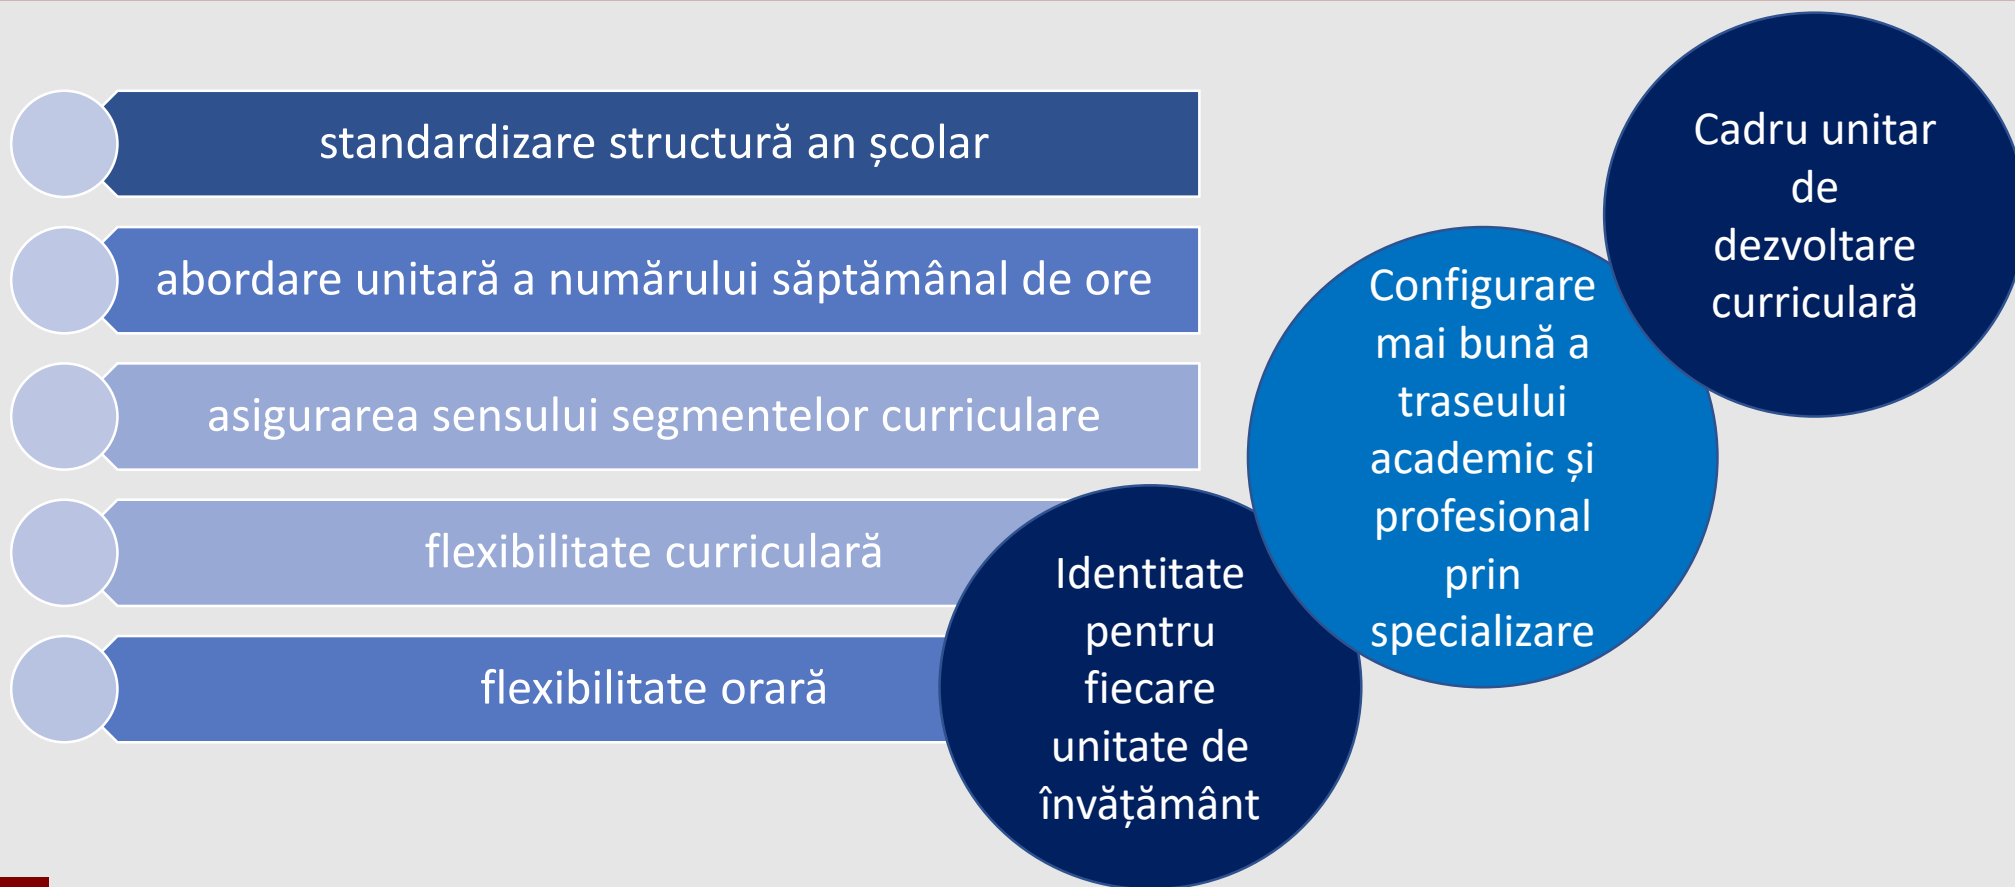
standardizare structură an școlar

abordare unitară a numărului săptămânal de ore

asigurarea sensului segmentelor curriculare

flexibilitate curriculară

flexibilitate orară

Cadru unitar de dezvoltare curriculară

Configurare mai bună a traseului academic și profesional prin specializare

Identitate pentru fiecare unitate de învățământ